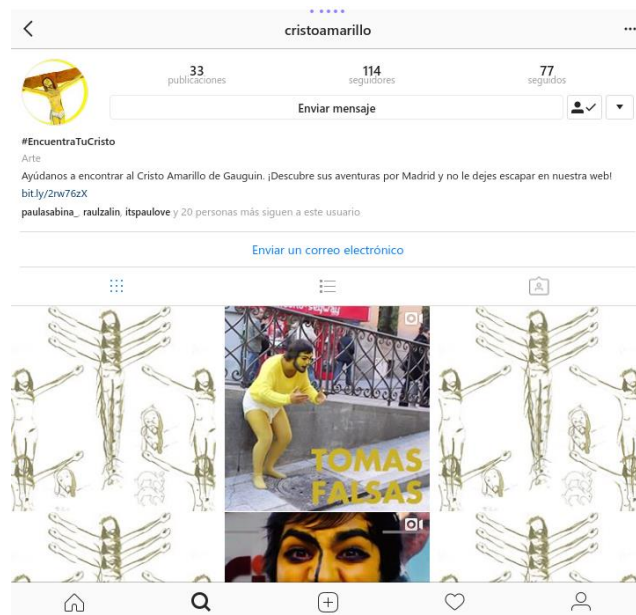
cristoamarillo

33
publicaciones

114
seguidores

77
seguidos

Enviar mensaje

#EncuentraTuCristo
Arte
Ayúdanos a encontrar al Cristo Amarillo de Gauguin. ¡Descubre sus aventuras por Madrid y no le dejes escapar en nuestra web!
bit.ly/2rw76zX
paulasabina_, raulzalin, itspaulove y 20 personas más siguen a este usuario

Enviar un correo electrónico

TOMAS FALSAS